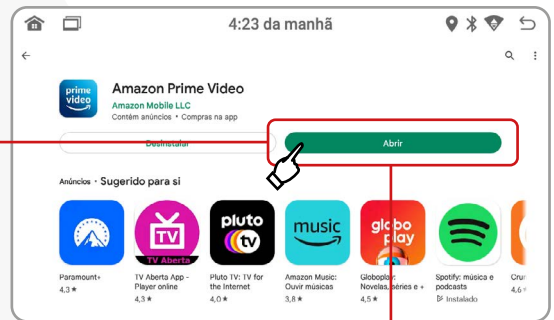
4:23 da manhã

←

prime video

Amazon Prime Video

Amazon Mobile LLC

Contém anúncios • Compras na app

Desinstalar

Abrir

Anúncios • Sugerido para si

TV Aberta

pluto tv

music

globo play

Paramount+
4,3 ★

TV Aberta App - Player online
4,3 ★

Pluto TV: TV for the Internet
4,0 ★

Amazon Music: Ouvir músicas
3,8 ★

Globoplay: Novelas, séries e +
4,5 ★

Spotify: música e podcasts
Instalado

Cru
4,6